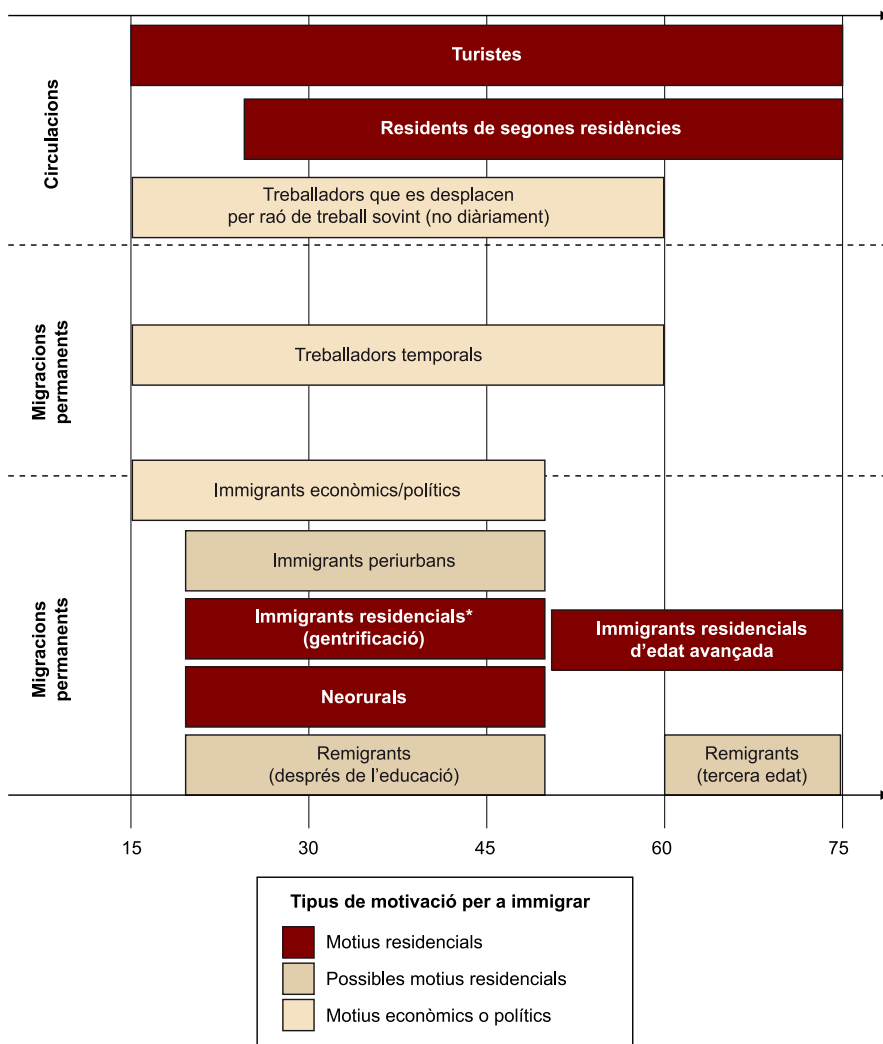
Circulacions

Turistes

Residents de segones residències

Treballadors que es desplacen per raó de treball sovint (no diàriament)

Migracions permanents

Treballadors temporals

Immigrants econòmics/polítics

Migracions permanents

Immigrants periurbans

Immigrants residencials* (gentrificació)

Immigrants residencials d'edat avançada

Neorurals

Remigrants (després de l'educació)

Remigrants (tercera edat)

15
30
45
60
75

Tipus de motivació per a immigrar

Motius residencials

Possibles motius residencials

Motius econòmics o polítics